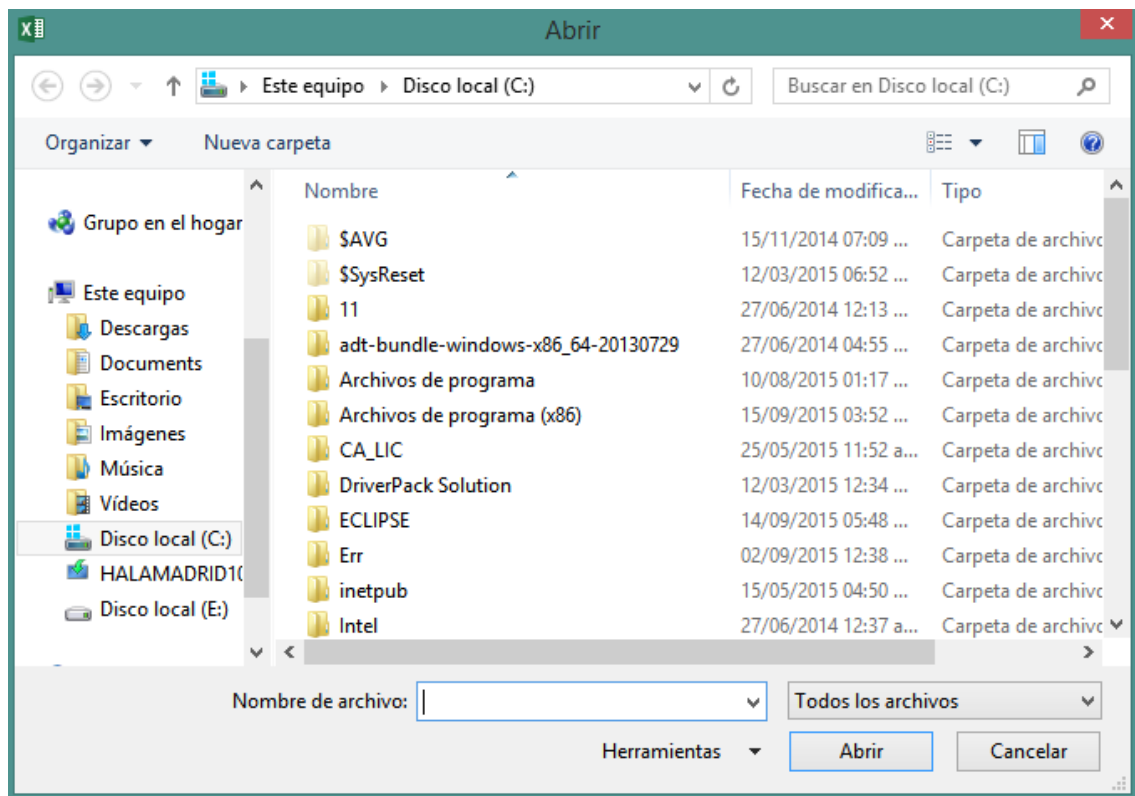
Abrir

Este equipo › Disco local (C:)

Buscar en Disco local (C:)

Organizar ▾ Nueva carpeta

Grupo en el hogar

Este equipo
Descargas
Documents
Escritorio
Imágenes
Música
Vídeos
Disco local (C:)
HALAMADRID10
Disco local (E:)

| Nombre | Fecha de modifica... | Tipo |
|---|---|---|
| $AVG | 15/11/2014 07:09 ... | Carpeta de archivo |
| $SysReset | 12/03/2015 06:52 ... | Carpeta de archivo |
| 11 | 27/06/2014 12:13 ... | Carpeta de archivo |
| adt-bundle-windows-x86_64-20130729 | 27/06/2014 04:55 ... | Carpeta de archivo |
| Archivos de programa | 10/08/2015 01:17 ... | Carpeta de archivo |
| Archivos de programa (x86) | 15/09/2015 03:52 ... | Carpeta de archivo |
| CA_LIC | 25/05/2015 11:52 a... | Carpeta de archivo |
| DriverPack Solution | 12/03/2015 12:34 ... | Carpeta de archivo |
| ECLIPSE | 14/09/2015 05:48 ... | Carpeta de archivo |
| Err | 02/09/2015 12:38 ... | Carpeta de archivo |
| inetpub | 15/05/2015 04:50 ... | Carpeta de archivo |
| Intel | 27/06/2014 12:37 a... | Carpeta de archivo |

Nombre de archivo:
Todos los archivos
Herramientas ▾
Abrir
Cancelar